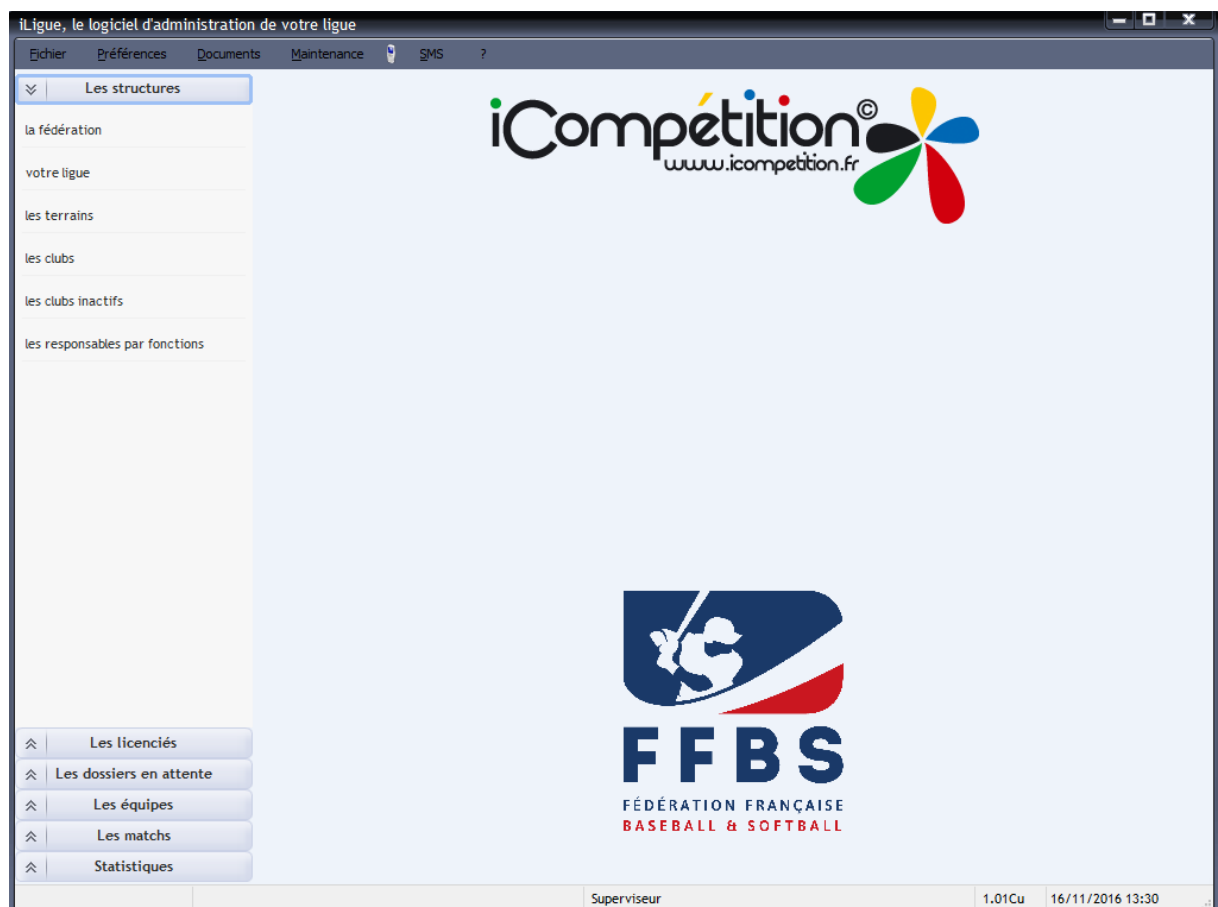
iLigue, le logiciel d'administration de votre ligue

Fichier Préférences Documents Maintenance SMS ?

Les structures

la fédération

votre ligue

les terrains

les clubs

les clubs inactifs

les responsables par fonctions

iCompétition©
www.icompetition.fr

FFBS
FÉDÉRATION FRANÇAISE
BASEBALL & SOFTBALL

Les licenciés

Les dossiers en attente

Les équipes

Les matchs

Statistiques

Superviseur 1.01Cu 16/11/2016 13:30